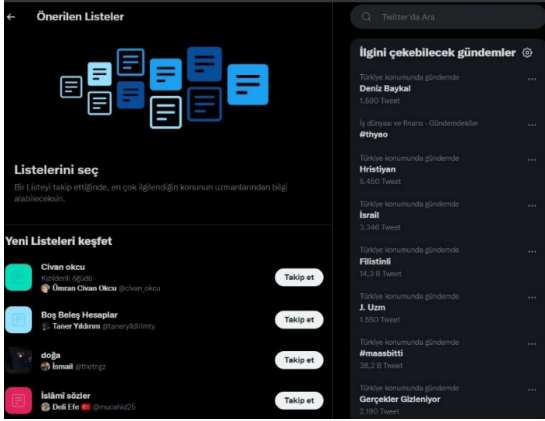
←  Önerilen Listeler

Listelerini seç

Bir Listeyi takip ettiğinde, en çok ilgilendiğin konunun uzmanlarından bilgi alabileceksin.

Yeni Listeleri keşfet

Civan okcu
Kızılderili öğüdü
Ümran Civan Okcu @civan_okcu
Takip et

Boş Beleş Hesaplar
Taner Yıldırım @taneryildirimty
Takip et

doğa
İsmail @thetngz
Takip et

İslâmî sözler
Deli Efe @mucahid25
Takip et

Twitter'da Ara

İlgini çekebilecek gündemler

Türkiye konumunda gündemde
Deniz Baykal
1.590 Tweet

İş dünyası ve finans · Gündemdekiler
#thyao

Türkiye konumunda gündemde
Hristiyan
5.450 Tweet

Türkiye konumunda gündemde
İsrail
3.346 Tweet

Türkiye konumunda gündemde
Filistinli
14,3 B Tweet

Türkiye konumunda gündemde
J. Uzm
1.550 Tweet

Türkiye konumunda gündemde
#maasbitti
38,2 B Tweet

Türkiye konumunda gündemde
Gerçekler Gizleniyor
2.190 Tweet